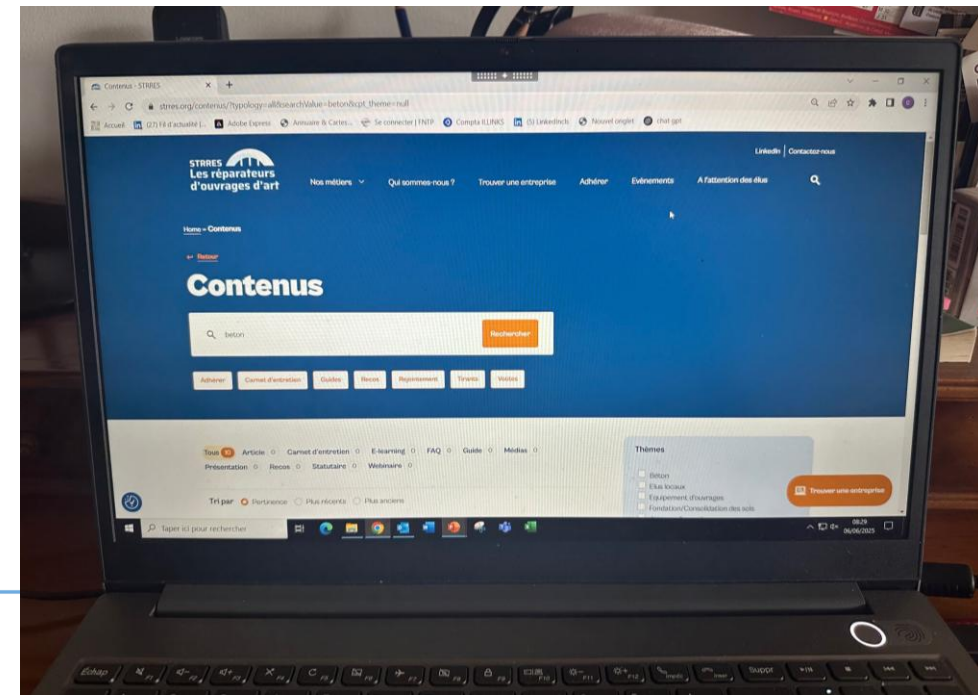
Contenus - STRRES × +

strres.org/contenus/?typology=all&searchValue=beton&cpt_theme=null

Accueil (27) Fil d'actualité | Adobe Express Annuaire & Cartes Se connecter | FNTP Compta ILLINKS (5) LinkedIn Nouvel onglet chat gpt

LinkedIn | Contactez-nous

STRRES Les réparateurs d'ouvrages d'art

Nos métiers Qui sommes-nous ? Trouver une entreprise Adhérer Événements A l'attention des élus

Home » Contenus

← Retour

Contenus

beton

Rechercher

Adhérer Carnet d'entretien Guides Recos Règlement Tirants Voûtes

Tous 10 Article 0 Carnet d'entretien 0 E-learning 0 FAQ 0 Guide 0 Médias 0 Présentation 0 Recos 0 Statutaire 0 Webinaire 0

Tri par Pertinence Plus récents Plus anciens

Thèmes

Béton
Élus locaux
Equipement d'ouvrages
Fondation/Consolidation des sols

Trouver une entreprise

Taper ici pour rechercher

08:29 06/06/2025

Échap Suppr